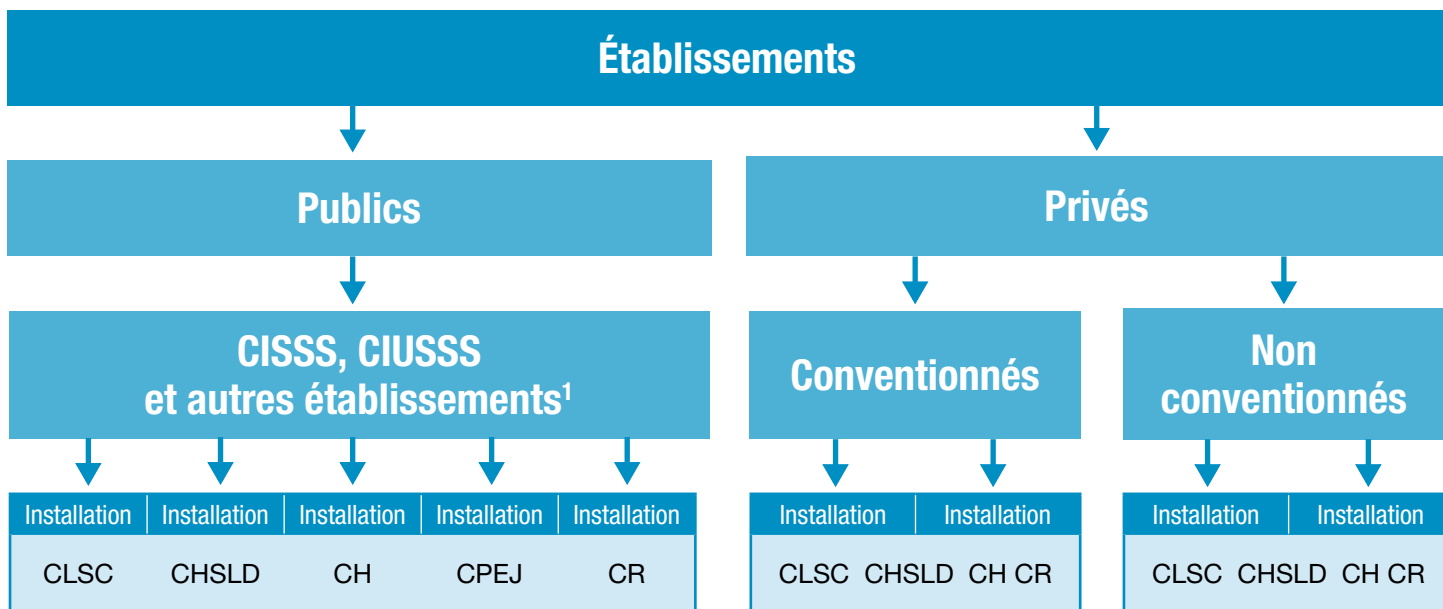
Établissements

Publics

Privés

CISSS, CIUSSS et autres établissements$^1$

Conventionnés

Non conventionnés

| Installation | Installation | Installation | Installation | Installation |
|---|---|---|---|---|
| CLSC | CHSLD | CH | CPEJ | CR |

| Installation | Installation |
|---|---|
| CLSC CHSLD CH CR | |

| Installation | Installation |
|---|---|
| CLSC CHSLD CH CR | |